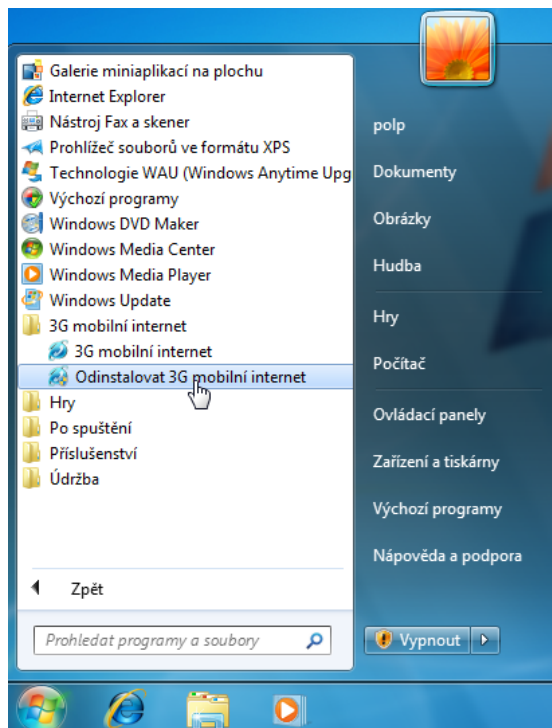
Galerie miniaplikací na plochu
Internet Explorer
Nástroj Fax a skener
Prohlížeč souborů ve formátu XPS
Technologie WAU (Windows Anytime Upg
Výchozí programy
Windows DVD Maker
Windows Media Center
Windows Media Player
Windows Update
3G mobilní internet
3G mobilní internet
Odinstalovat 3G mobilní internet
Hry
Po spuštění
Příslušenství
Údržba

Zpět

Prohledat programy a soubory

polp
Dokumenty
Obrázky
Hudba
Hry
Počítač
Ovládací panely
Zařízení a tiskárny
Výchozí programy
Nápověda a podpora

Vypnout